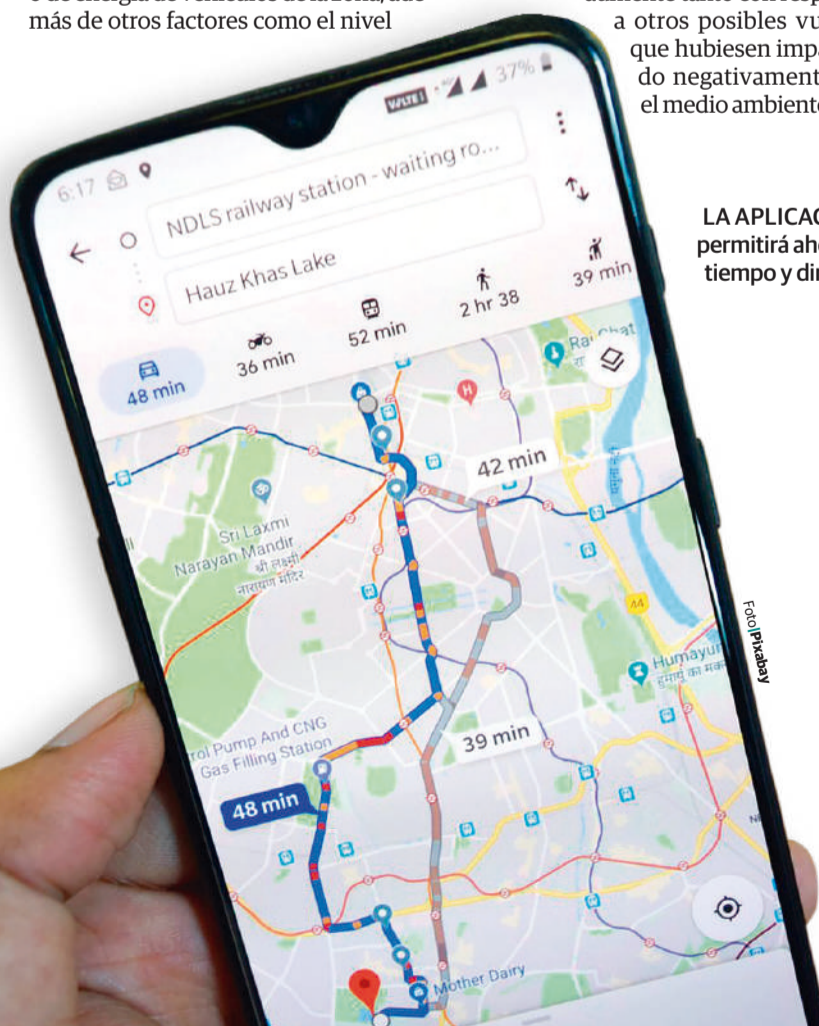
más de otros factores como el nivel

a otros posibles vu
que hubiesen imp
do negativament
el medio ambient

LA APLICAC
permitirá ah
tiempo y di

Foto|Pixabay

6:17
VoLTE
37%
NDLS railway station - waiting ro...
Hauz Khas Lake
48 min
36 min
52 min
2 hr 38
39 min
42 min
Sri Laxmi Narayan Mandir
श्री लक्ष्मी नारायण मंदिर
Humayun
हुमायूं का मक
44
rol Pump And CNG Gas Filling Station
39 min
48 min
Mother Dairy